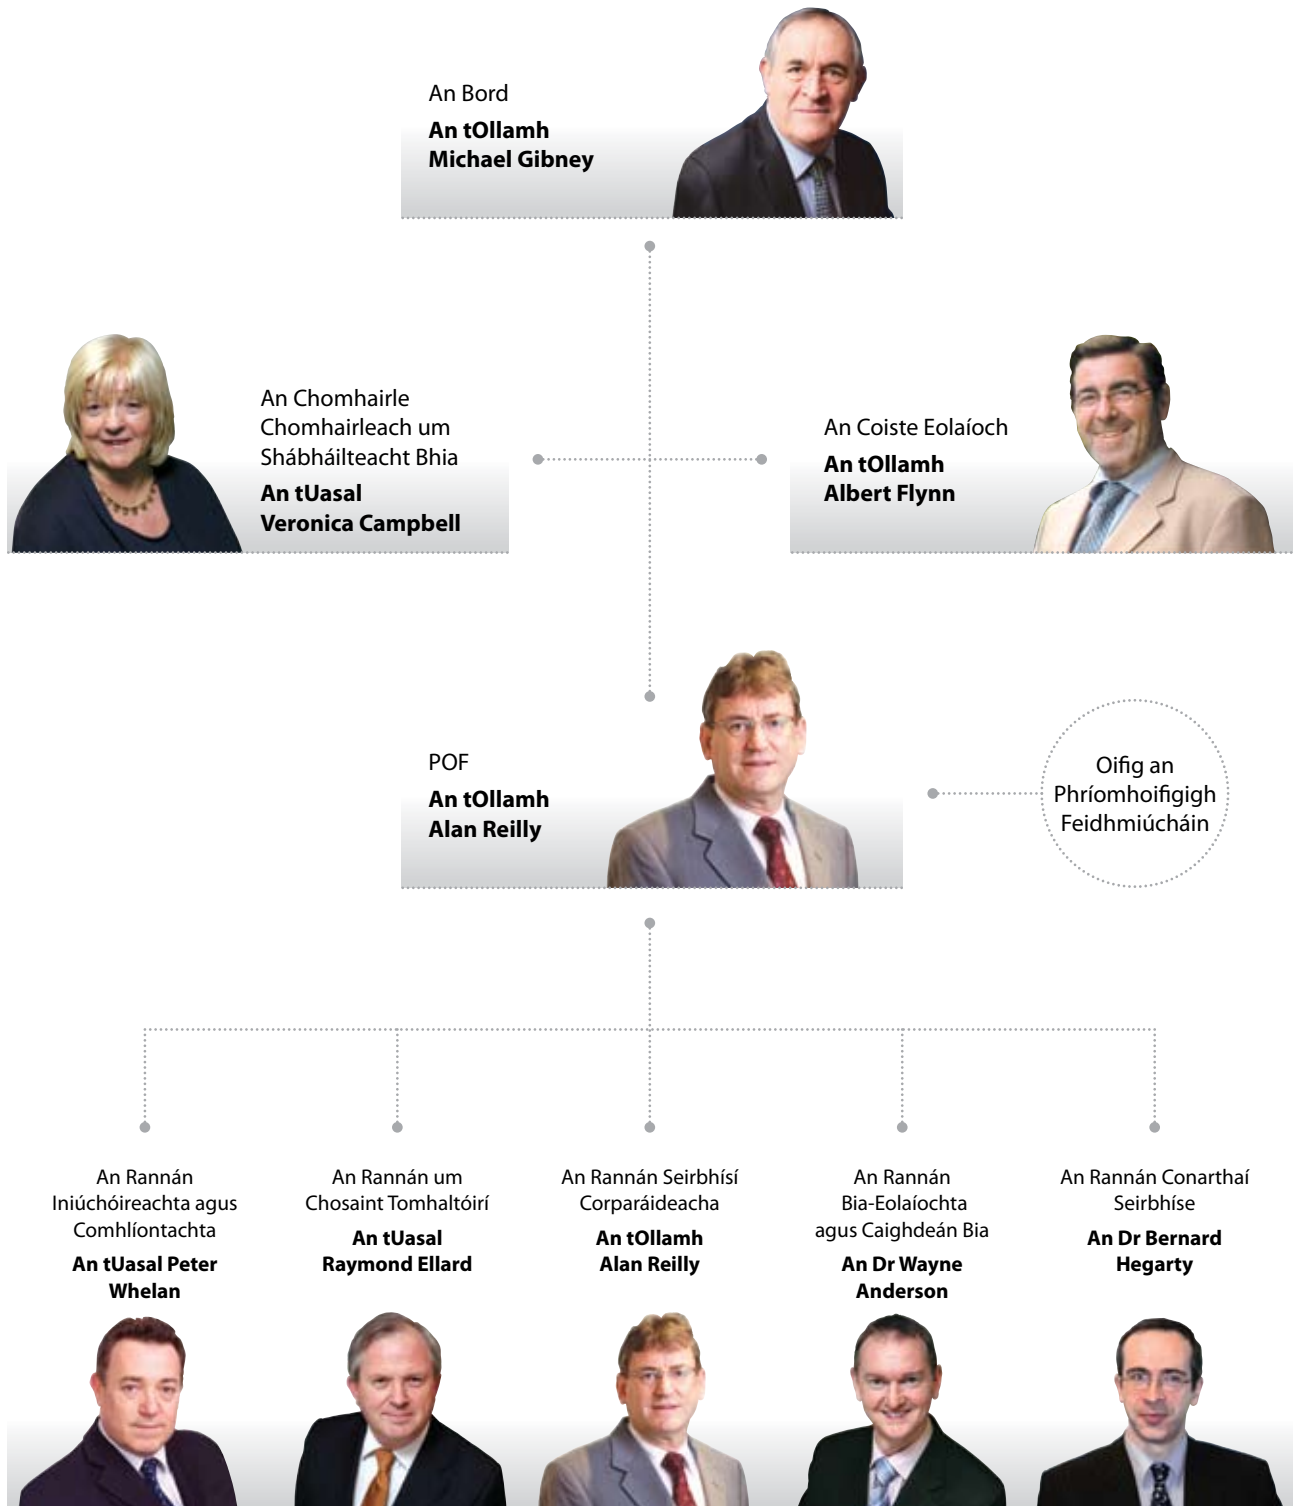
An Bord
**An tOllamh Michael Gibney**

An Chomhairle Chomhairleach um Shábháilteacht Bhia
**An tUasal Veronica Campbell**

An Coiste Eolaíoch
**An tOllamh Albert Flynn**

POF
**An tOllamh Alan Reilly**

Oifig an Phríomhoifigigh Feidhmiúcháin

An Rannán Iniúchóireachta agus Comhlíontachta
**An tUasal Peter Whelan**

An Rannán um Chosaint Tomhaltóirí
**An tUasal Raymond Ellard**

An Rannán Seirbhísí Corparáideacha
**An tOllamh Alan Reilly**

An Rannán Bia-Eolaíochta agus Caighdeán Bia
**An Dr Wayne Anderson**

An Rannán Conarthaí Seirbhíse
**An Dr Bernard Hegarty**